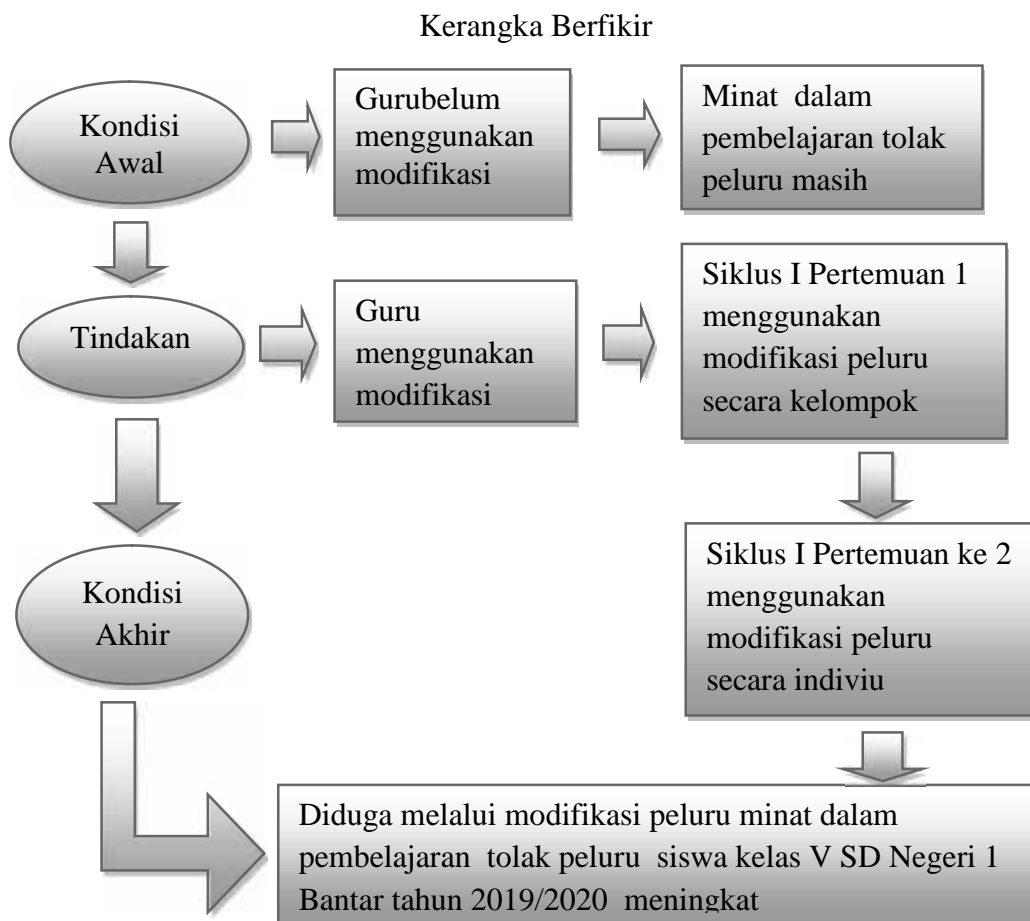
Kerangka Berfikir

Kondisi Awal

Gurubelum menggunakan modifikasi

Minat dalam pembelajaran tolak peluru masih

Tindakan

Guru menggunakan modifikasi

Siklus I Pertemuan 1 menggunakan modifikasi peluru secara kelompok

Kondisi Akhir

Siklus I Pertemuan ke 2 menggunakan modifikasi peluru secara indiviu

Diduga melalui modifikasi peluru minat dalam pembelajaran tolak peluru siswa kelas V SD Negeri 1 Bantar tahun 2019/2020 meningkat